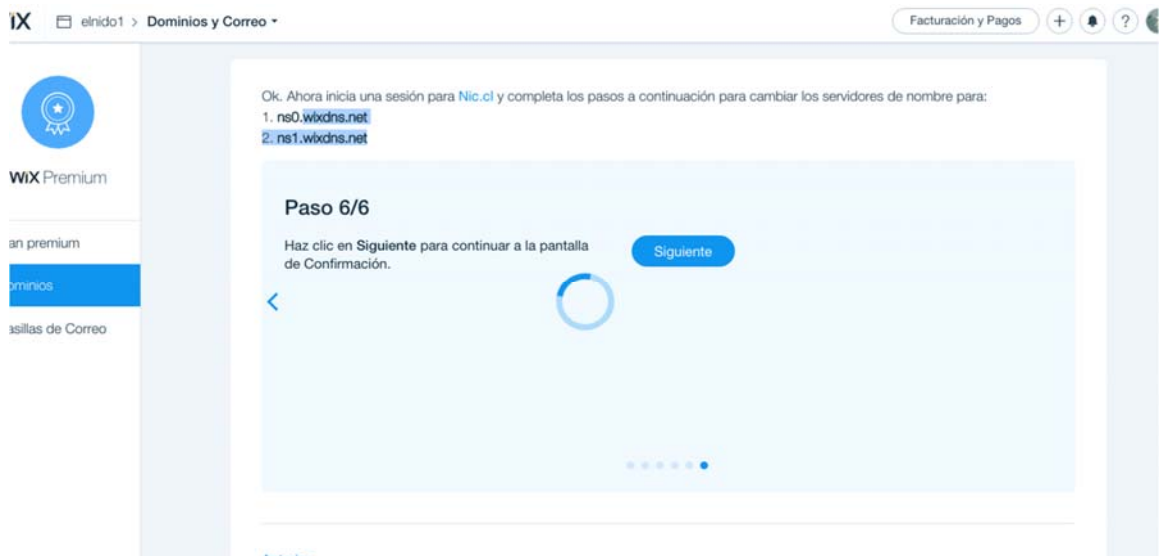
iX elnido1 > Dominios y Correo ▾

Facturación y Pagos + ?

WiX Premium

an premium

ominios

asillas de Correo

Ok. Ahora inicia una sesión para Nic.cl y completa los pasos a continuación para cambiar los servidores de nombre para:
1. ns0.wixdns.net
2. ns1.wixdns.net

Paso 6/6

Haz clic en **Siguiente** para continuar a la pantalla de Confirmación.

Siguiente

<

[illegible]